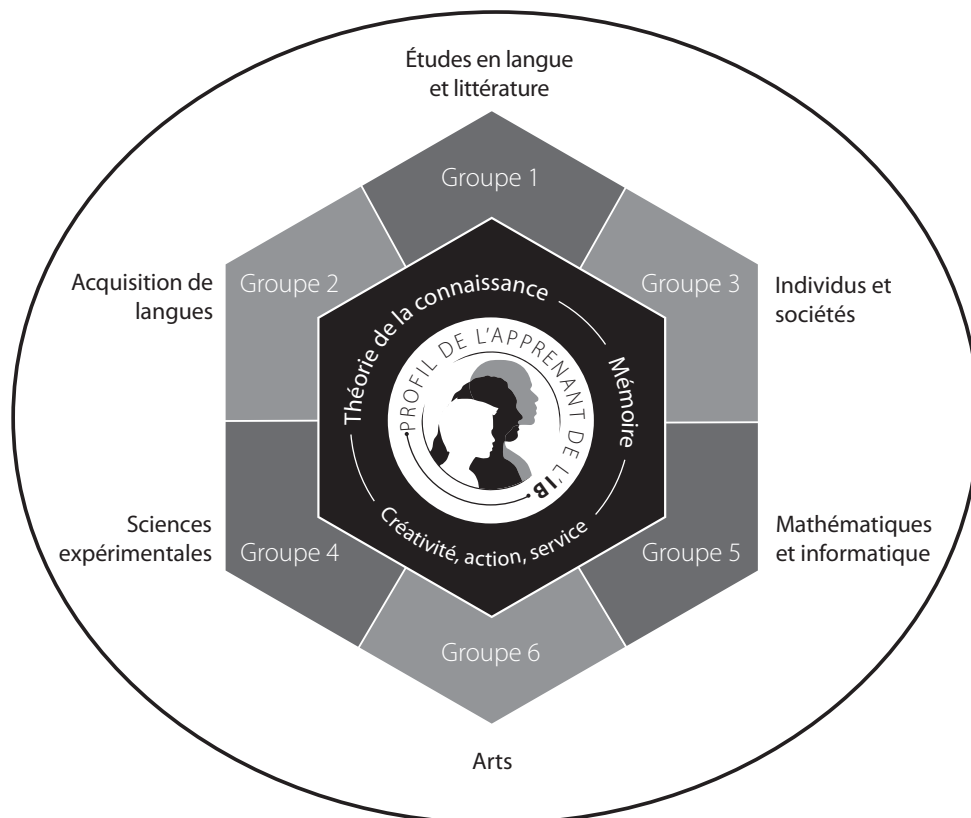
Études en langue et littérature

Groupe 1

Acquisition de langues

Groupe 2

Groupe 3

Individus et sociétés

Théorie de la connaissance

PROFIL DE L'APPRENANT DE L'IB

Mémoire

Créativité, action, service

Sciences expérimentales

Groupe 4

Groupe 5

Mathématiques et informatique

Groupe 6

Arts